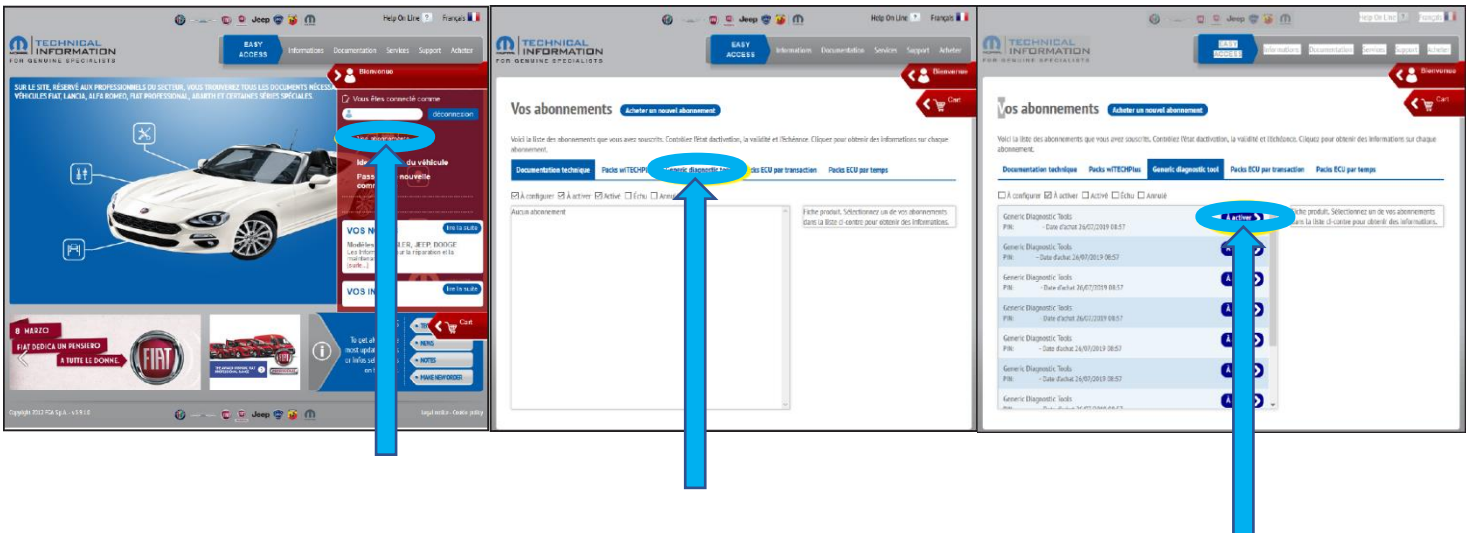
Help On Line Français

TECHNICAL INFORMATION FOR GENUINE SPECIALISTS

EASY ACCESS Informations Documentation Services Support Acheter

Bienvenue

SUR LE SITE, RÉSERVÉ AUX PROFESSIONNELS DU SECTEUR, VOUS TROUVEREZ TOUS LES DOCUMENTS NÉCESSA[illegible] VÉHICULES FIAT, LANCIA, ALFA ROMEO, FIAT PROFESSIONAL, ABARTH ET CERTAINES SÉRIES SPÉCIALES.

Vous êtes connecté comme

déconnexion

Vos abonnements

Ide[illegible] du véhicule

Pass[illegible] nouvelle comm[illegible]

VOS N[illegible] lire la suite

Modèles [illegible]LER, JEEP, DODGE Les infor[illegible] r la réparation et la maintenan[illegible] (suite...)

VOS IN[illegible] lire la suite

8 MARZO FIAT DEDICA UN PENSIERO A TUTTE LE DONNE.

To get al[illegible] most updat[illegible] or infos sel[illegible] on t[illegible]

Cart

NEWS

NOTES

MAKE NEW ORDER

Copyright 2012 FCA S.p.A. - v.1.9.1.0

Legal notice - Cookie policy

Vos abonnements Acheter un nouvel abonnement

Voici la liste des abonnements que vous avez souscrits. Contrôlez l'état d'activation, la validité et l'échéance. Cliquez pour obtenir des informations sur chaque abonnement.

Documentation technique | Packs wiTECHPl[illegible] | Generic diagnostic tool | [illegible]cks ECU par transaction | Packs ECU par temps

À configurer À activer Active Échu Annul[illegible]

Aucun abonnement

Fiche produit. Sélectionnez un de vos abonnements dans la liste ci-contre pour obtenir des informations.

Vos abonnements Acheter un nouvel abonnement

Voici la liste des abonnements que vous avez souscrits. Contrôlez l'état d'activation, la validité et l'échéance. Cliquez pour obtenir des informations sur chaque abonnement.

Documentation technique | Packs wiTECHPlus | Generic diagnostic tool | Packs ECU par transaction | Packs ECU par temps

À configurer À activer Activé Échu Annulé

Generic Diagnostic Tools
PIN: - Date d'achat 26/07/2019 08:57
À activer

Generic Diagnostic Tools
PIN: - Date d'achat 26/07/2019 08:57

Generic Diagnostic Tools
PIN: - Date d'achat 26/07/2019 08:57

Generic Diagnostic Tools
PIN: - Date d'achat 26/07/2019 08:57

Generic Diagnostic Tools
PIN: - Date d'achat 26/07/2019 08:57

Generic Diagnostic Tools
PIN: - Date d'achat 26/07/2019 08:57

Generic Diagnostic Tools

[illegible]iche produit. Sélectionnez un de vos abonnements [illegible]ans la liste ci-contre pour obtenir des informations.